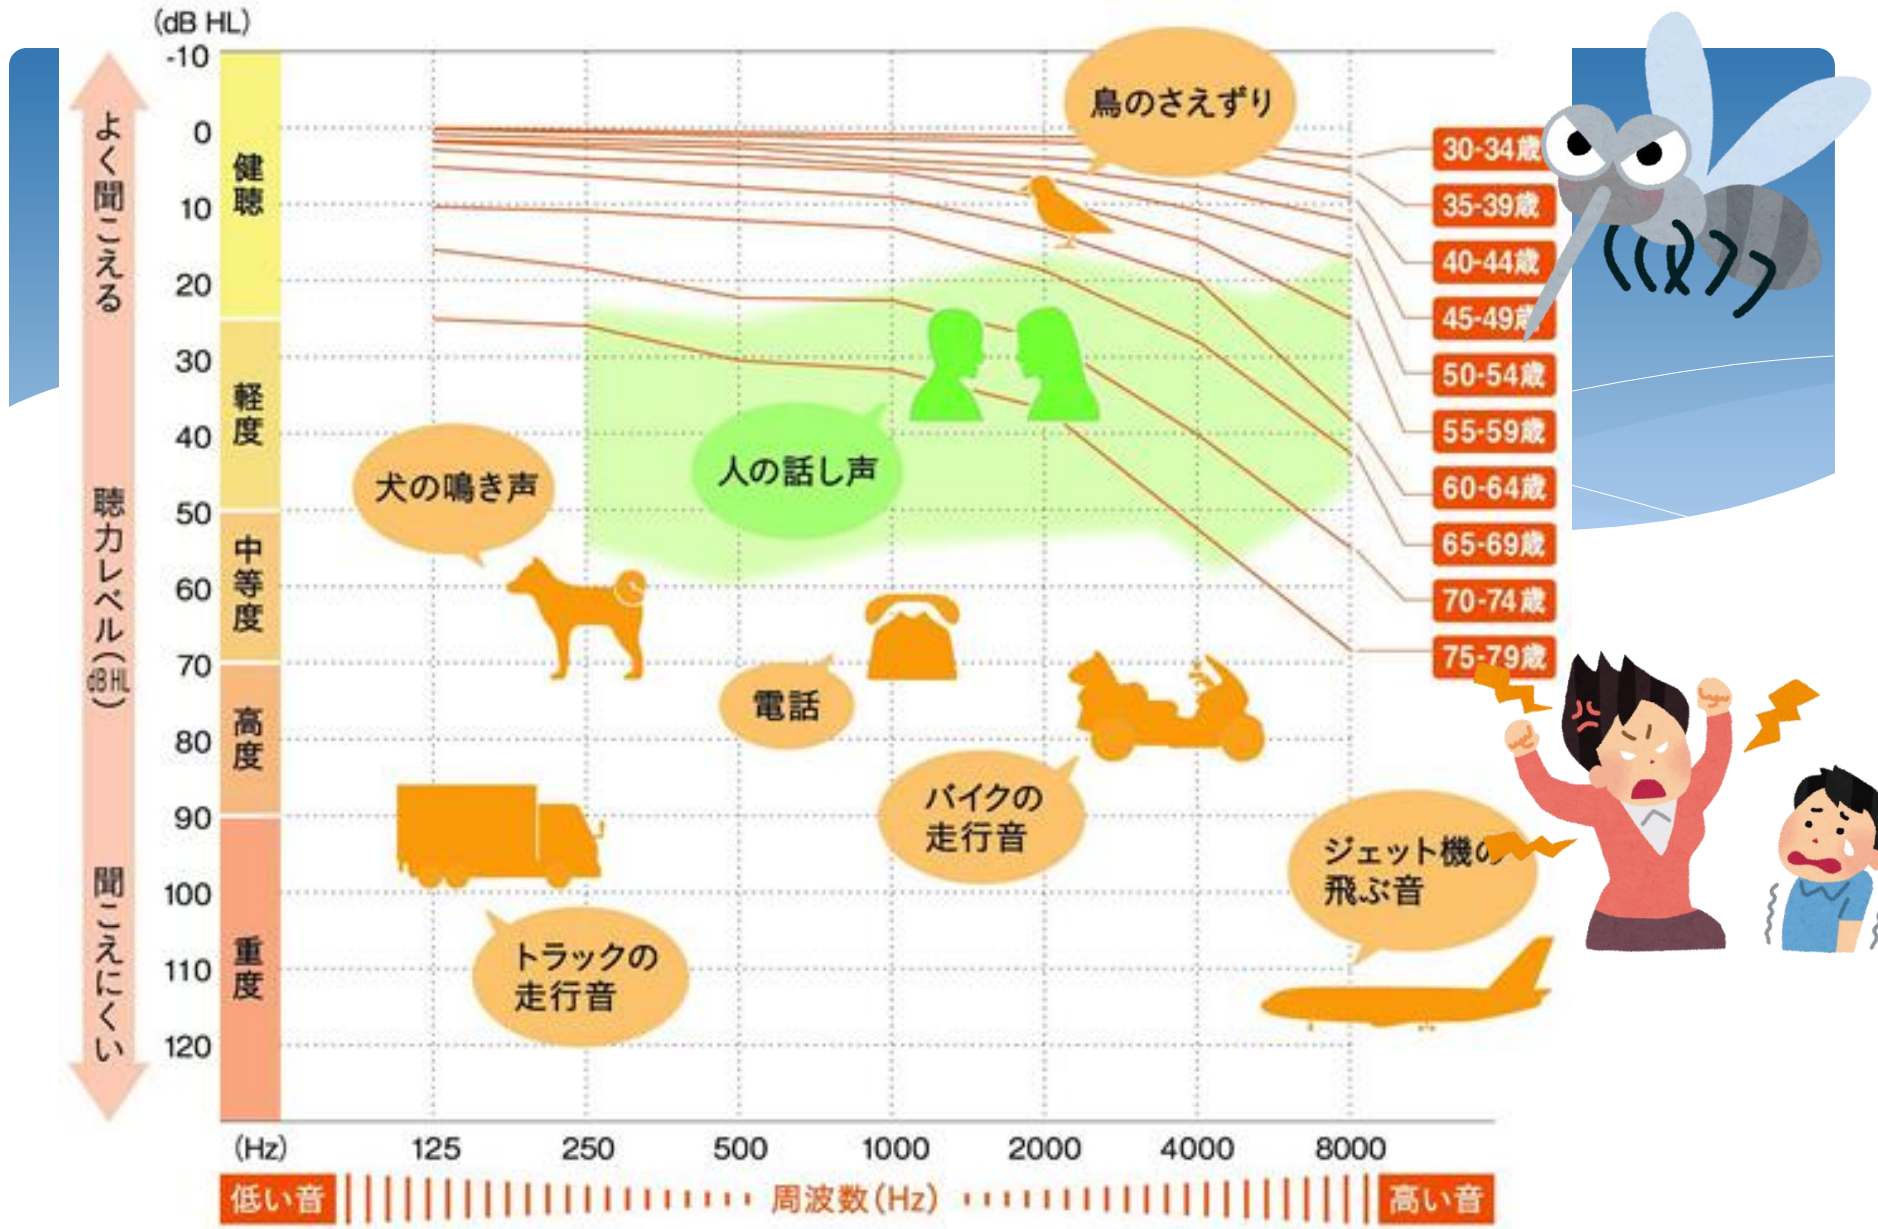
(dB HL)

よく聞こえる

聴力レベル(dB HL)

聞こえにくい

-10
0
10
20
30
40
50
60
70
80
90
100
110
120

健聴

軽度

中等度

高度

重度

鳥のさえずり

人の話し声

犬の鳴き声

電話

バイクの走行音

ジェット機の飛ぶ音

トラックの走行音

30-34歳
35-39歳
40-44歳
45-49歳
50-54歳
55-59歳
60-64歳
65-69歳
70-74歳
75-79歳

(Hz) 125 250 500 1000 2000 4000 8000

低い音 周波数(Hz) 高い音